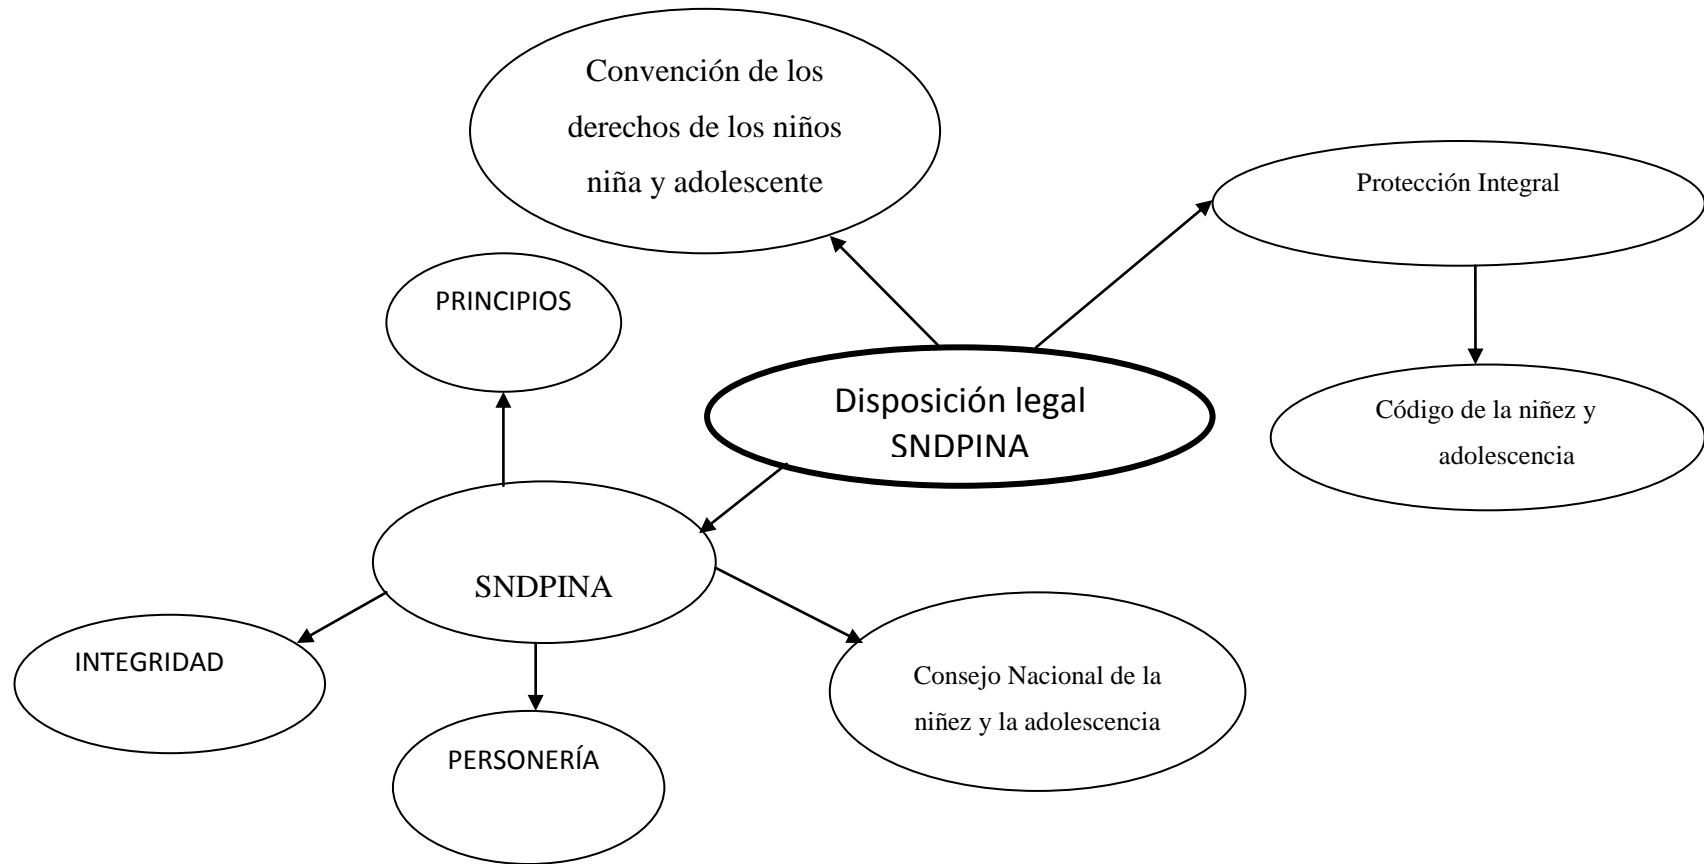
Disposición legal SNDPINA

Convención de los derechos de los niños niña y adolescente

Protección Integral

Código de la niñez y adolescencia

PRINCIPIOS

SNDPINA

INTEGRIDAD

PERSONERÍA

Consejo Nacional de la niñez y la adolescencia